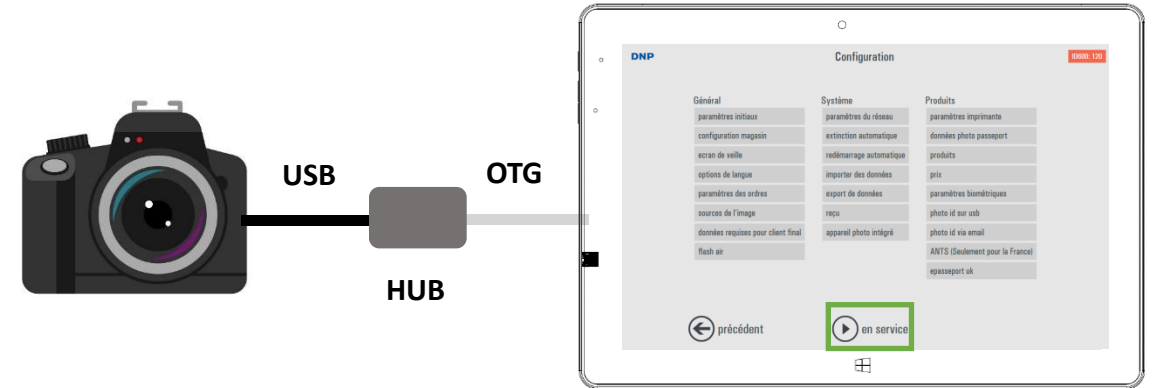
USB

OTG

HUB

DNP

Configuration

ID600: 120

Général
paramètres initiaux
configuration magasin
ecran de veille
options de langue
paramètres des ordres
sources de l'image
données requises pour client final
flash air

Système
paramètres du réseau
extinction automatique
redémarrage automatique
importer des données
export de données
reçu
appareil photo intégré

Produits
paramètres imprimante
données photo passeport
produits
prix
paramètres biométriques
photo id sur usb
photo id via email
ANTS (Seulement pour la France)
epasseport uk

précédent

en service